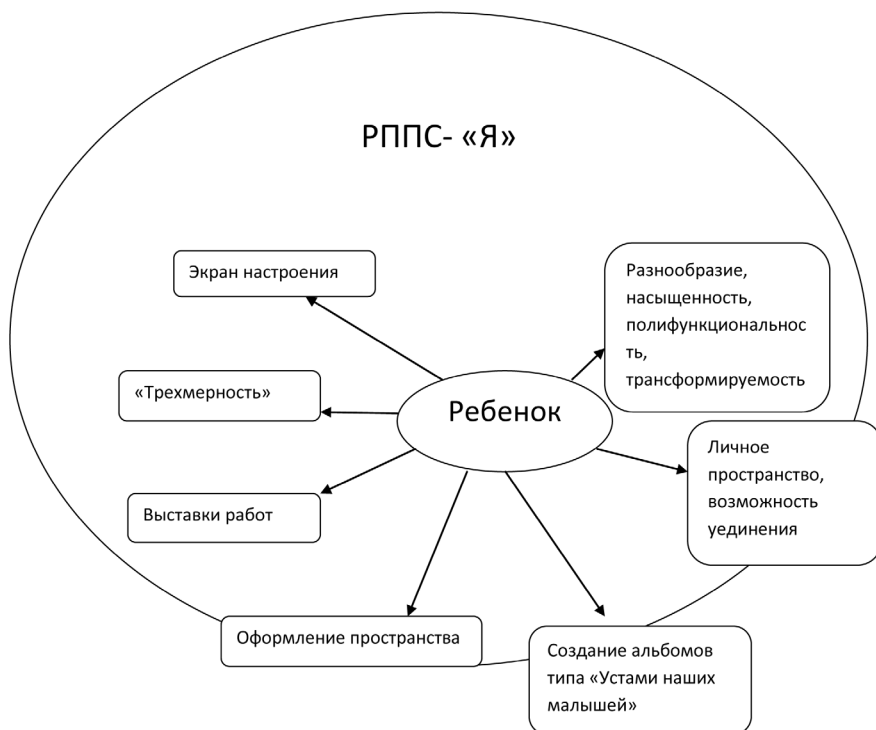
РППС- «Я»

Экран настроения

Разнообразие, насыщенность, полифункциональность, трансформируемость

«Трехмерность»

Ребенок

Личное пространство, возможность уединения

Выставки работ

Оформление пространства

Создание альбомов типа «Устами наших малышей»